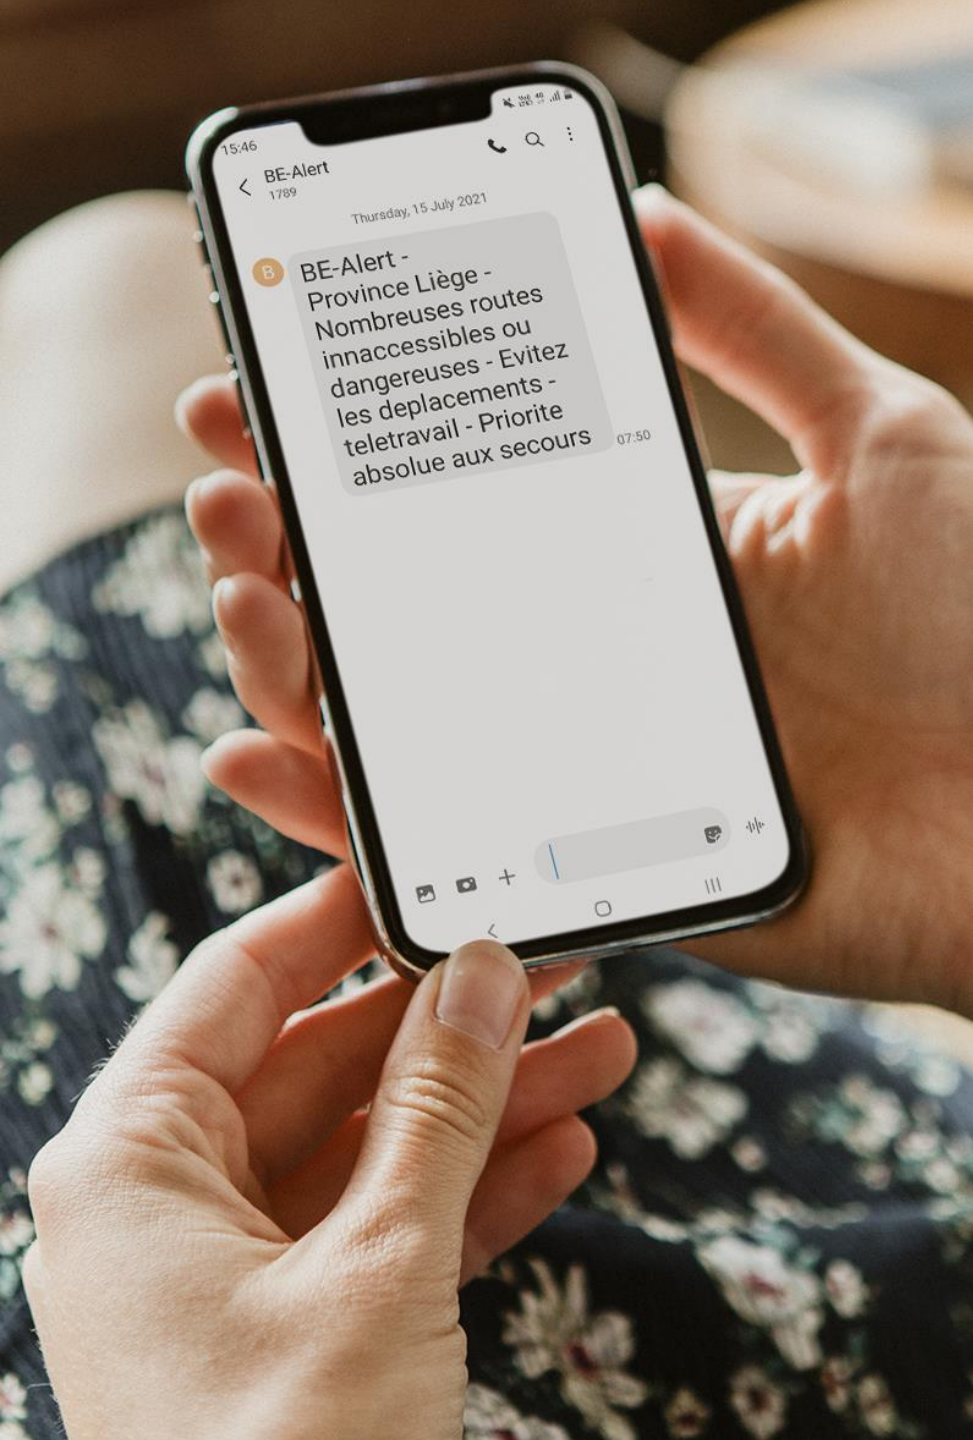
15:46

BE-Alert
1789

Thursday, 15 July 2021

B

BE-Alert - Province Liège - Nombreuses routes innaccessibles ou dangereuses - Evitez les deplacements - teletravail - Priorite absolue aux secours

07:50